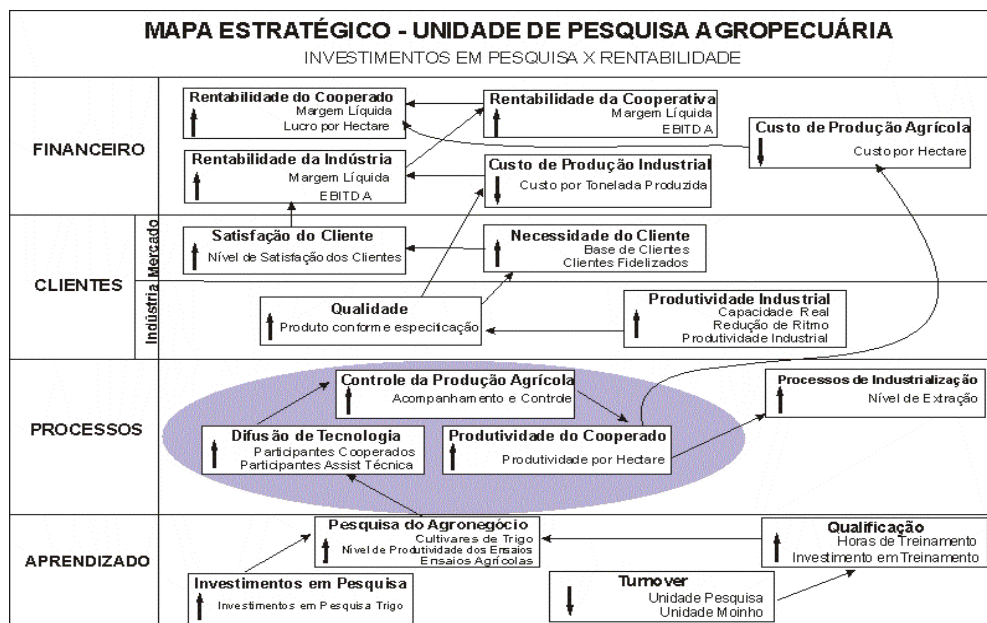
MAPA ESTRATÉGICO - UNIDADE DE PESQUISA AGROPECUÁRIA
INVESTIMENTOS EM PESQUISA X RENTABILIDADE

FINANCEIRO

Rentabilidade do Cooperado
Margem Líquida
Lucro por Hectare

Rentabilidade da Cooperativa
Margem Líquida
EBITDA

Custo de Produção Agrícola
Custo por Hectare

Rentabilidade da Indústria
Margem Líquida
EBITDA

Custo de Produção Industrial
Custo por Tonelada Produzida

CLIENTES

Mercado

Indústria

Satisfação do Cliente
Nível de Satisfação dos Clientes

Necessidade do Cliente
Base de Clientes
Clientes Fidelizados

Qualidade
Produto conforme especificação

Produtividade Industrial
Capacidade Real
Redução de Ritmo
Produtividade Industrial

PROCESSOS

Controle da Produção Agrícola
Acompanhamento e Controle

Processos de Industrialização
Nível de Extração

Difusão de Tecnologia
Participantes Cooperados
Participantes Assist Técnica

Produtividade do Cooperado
Produtividade por Hectare

APRENDIZADO

Pesquisa do Agronegócio
Cultivares de Trigo
Nível de Produtividade dos Ensaios
Ensaios Agrícolas

Qualificação
Horas de Treinamento
Investimento em Treinamento

Investimentos em Pesquisa
Investimentos em Pesquisa Trigo

Turnover
Unidade Pesquisa
Unidade Moinho